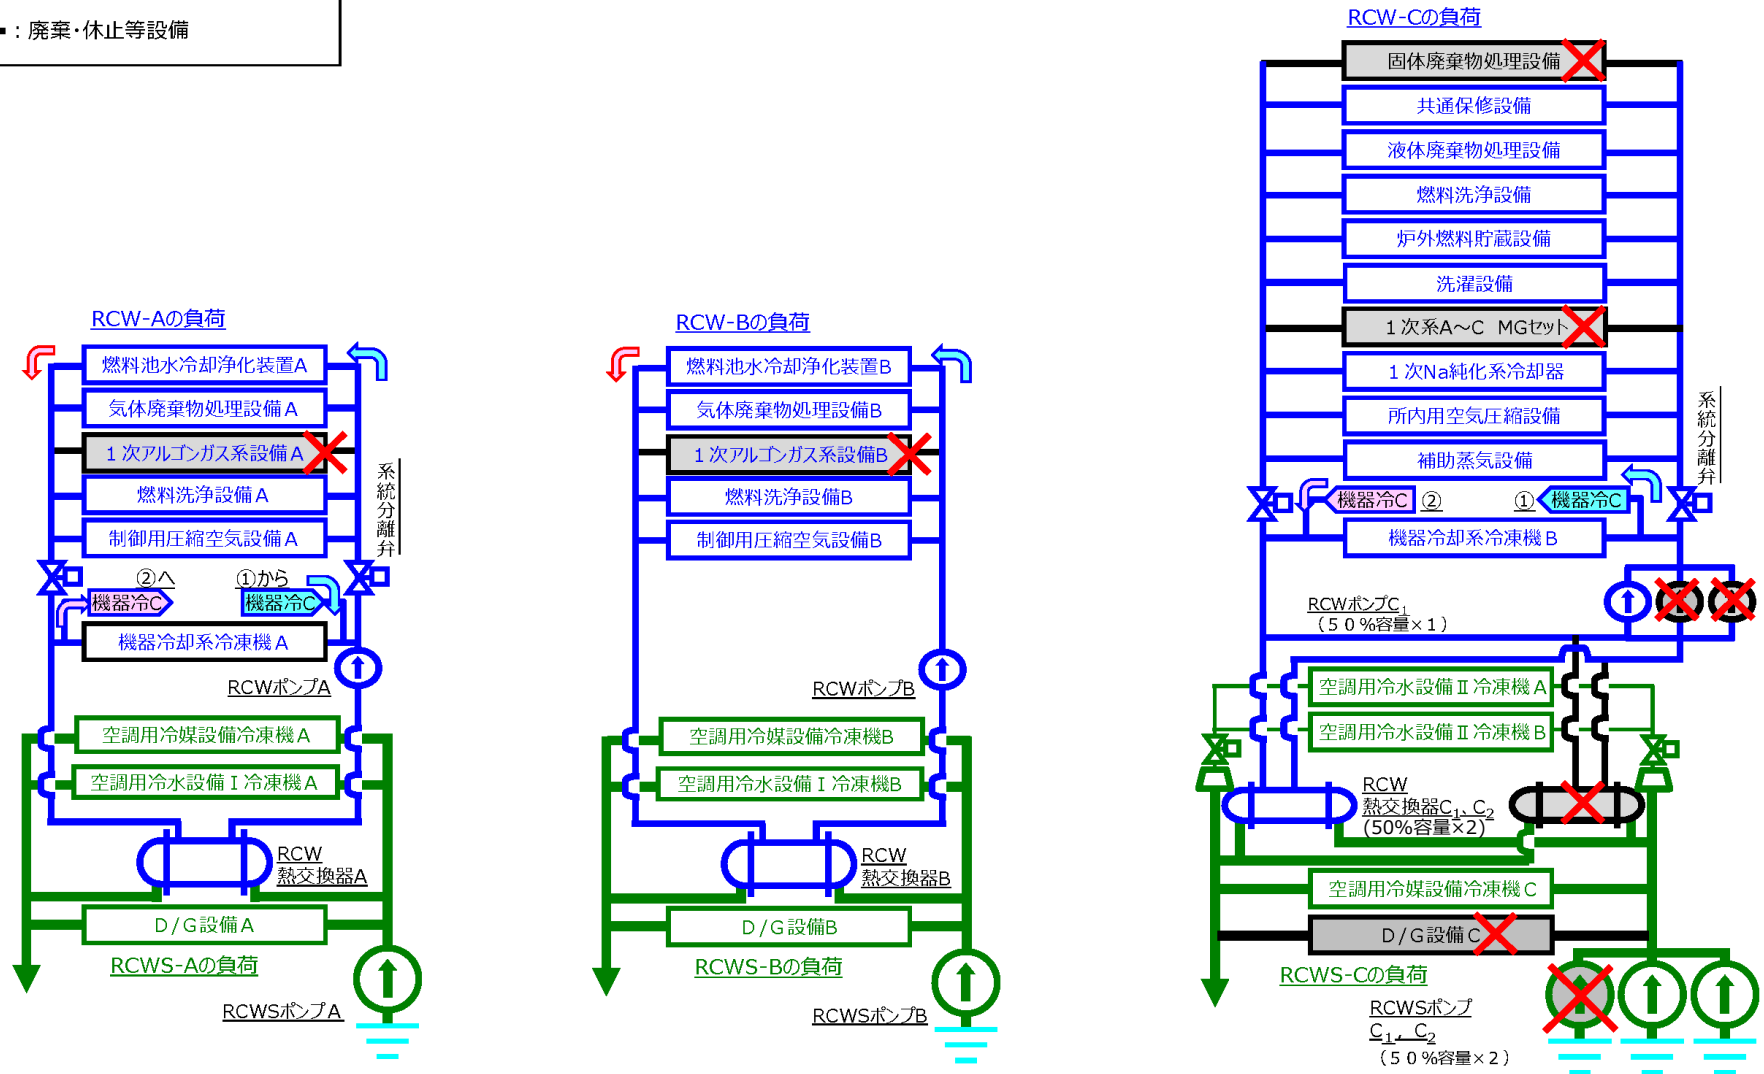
■：廃棄･休止等設備

RCW-Aの負荷
燃料池水冷却浄化装置A
気体廃棄物処理設備A
1次アルゴンガス系設備A
燃料洗浄設備A
制御用圧縮空気設備A
系統分離弁
②へ
①から
機器冷C
機器冷C
機器冷却系冷凍機A
RCWポンプA
空調用冷媒設備冷凍機A
空調用冷水設備Ⅰ冷凍機A
RCW 熱交換器A
D/G設備A
RCWS-Aの負荷
RCWSポンプA

RCW-Bの負荷
燃料池水冷却浄化装置B
気体廃棄物処理設備B
1次アルゴンガス系設備B
燃料洗浄設備B
制御用圧縮空気設備B
RCWポンプB
空調用冷媒設備冷凍機B
空調用冷水設備Ⅰ冷凍機B
RCW 熱交換器B
D/G設備B
RCWS-Bの負荷
RCWSポンプB

RCW-Cの負荷
固体廃棄物処理設備
共通保修設備
液体廃棄物処理設備
燃料洗浄設備
炉外燃料貯蔵設備
洗濯設備
1次系A～C MGセット
1次Na純化系冷却器
所内用空気圧縮設備
補助蒸気設備
系統分離弁
機器冷C ②
① 機器冷C
機器冷却系冷凍機B
RCWポンプ$C_1$
(50%容量×1)
空調用冷水設備Ⅱ冷凍機A
空調用冷水設備Ⅱ冷凍機B
RCW 熱交換器$C_1$、$C_2$
(50%容量×2)
空調用冷媒設備冷凍機C
D/G設備C
RCWS-Cの負荷
RCWSポンプ $C_1$、$C_2$
(50%容量×2)